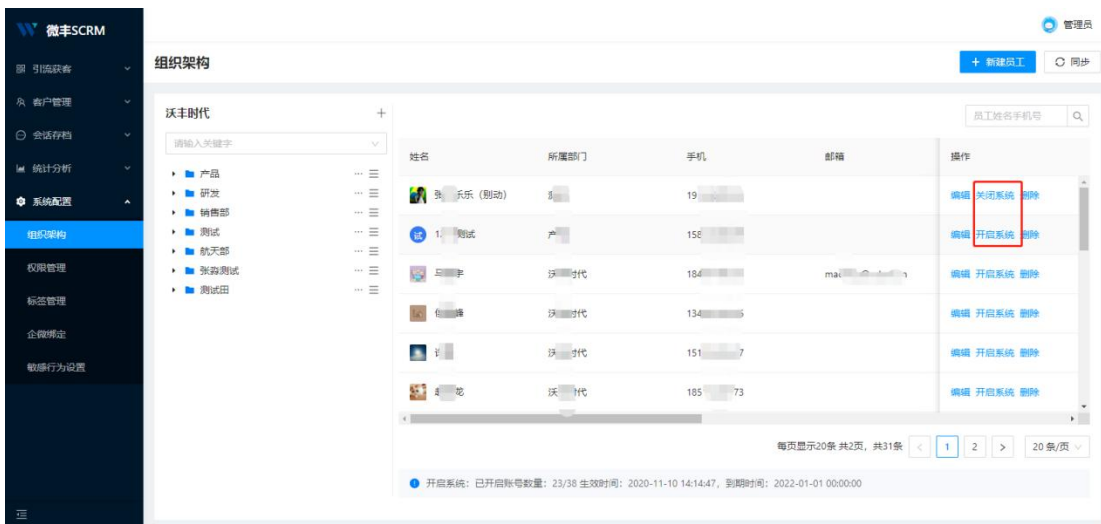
微丰SCRM

引流获客
客户管理
会话存档
统计分析
系统配置
组织架构
权限管理
标签管理
企微绑定
敏感行为设置

管理员

组织架构

+ 新建员工
同步

沃丰时代 +

请输入关键字

产品
研发
销售部
测试
航天部
张焱测试
测试田

员工姓名手机号

| 姓名 | 所属部门 | 手机 | 邮箱 | 操作 |
|---|---|---|---|---|
| 张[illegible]乐（别动） | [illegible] | 19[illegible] | | 编辑 关闭系统 删除 |
| 1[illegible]测试 | 产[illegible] | 15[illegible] | | 编辑 开启系统 删除 |
| 吕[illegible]宇 | 沃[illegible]代 | 184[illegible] | ma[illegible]n | 编辑 开启系统 删除 |
| 何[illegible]峰 | 沃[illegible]代 | 134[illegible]5 | | 编辑 开启系统 删除 |
| 许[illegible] | 沃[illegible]代 | 151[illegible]7 | | 编辑 开启系统 删除 |
| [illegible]龙 | 沃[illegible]代 | 185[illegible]73 | | 编辑 开启系统 删除 |

每页显示20条 共2页，共31条 < 1 2 > 20 条/页

开启系统：已开启账号数量：23/38 生效时间：2020-11-10 14:14:47，到期时间：2022-01-01 00:00:00